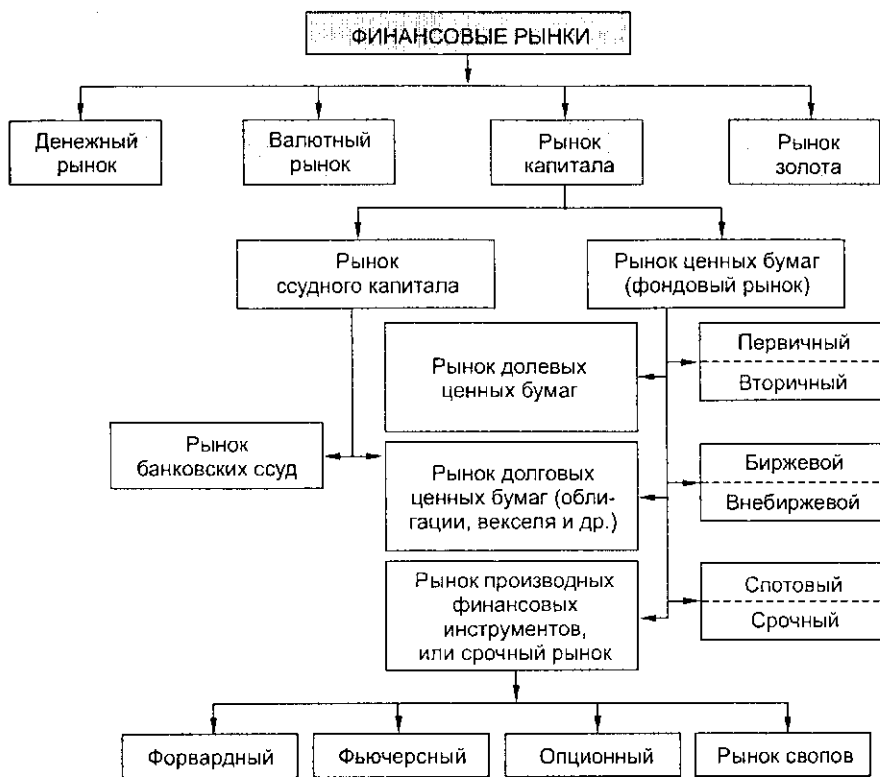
ФИНАНСОВЫЕ РЫНКИ

Денежный рынок

Валютный рынок

Рынок капитала

Рынок золота

Рынок ссудного капитала

Рынок ценных бумаг (фондовый рынок)

Рынок долевых ценных бумаг

Первичный

Вторичный

Рынок банковских ссуд

Рынок долговых ценных бумаг (облигации, векселя и др.)

Биржевой

Внебиржевой

Рынок производных финансовых инструментов, или срочный рынок

Спотовый

Срочный

Форвардный

Фьючерсный

Опционный

Рынок свопов